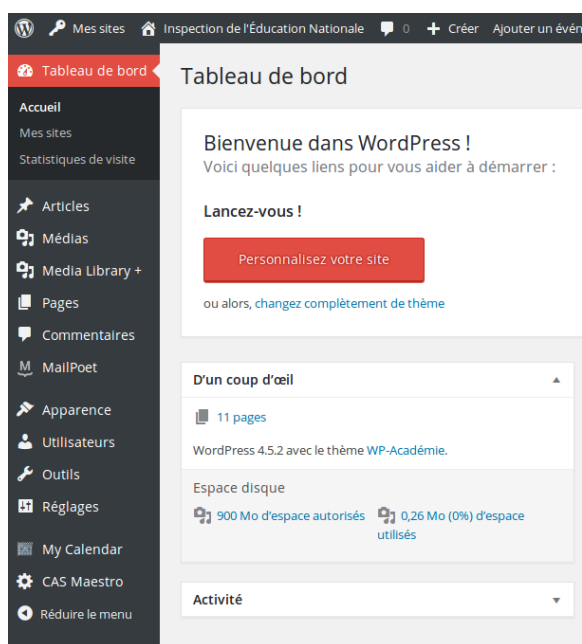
Mes sites Inspection de l'Éducation Nationale 0 Créer Ajouter un évén

Tableau de bord
Accueil
Mes sites
Statistiques de visite
Articles
Médias
Media Library +
Pages
Commentaires
MailPoet
Apparence
Utilisateurs
Outils
Réglages
My Calendar
CAS Maestro
Réduire le menu

Tableau de bord

Bienvenue dans WordPress !
Voici quelques liens pour vous aider à démarrer :

Lancez-vous !

Personnalisez votre site

ou alors, changez complètement de thème

D'un coup d'œil

11 pages

WordPress 4.5.2 avec le thème WP-Académie.

Espace disque

900 Mo d'espace autorisés 0,26 Mo (0%) d'espace utilisés

Activité